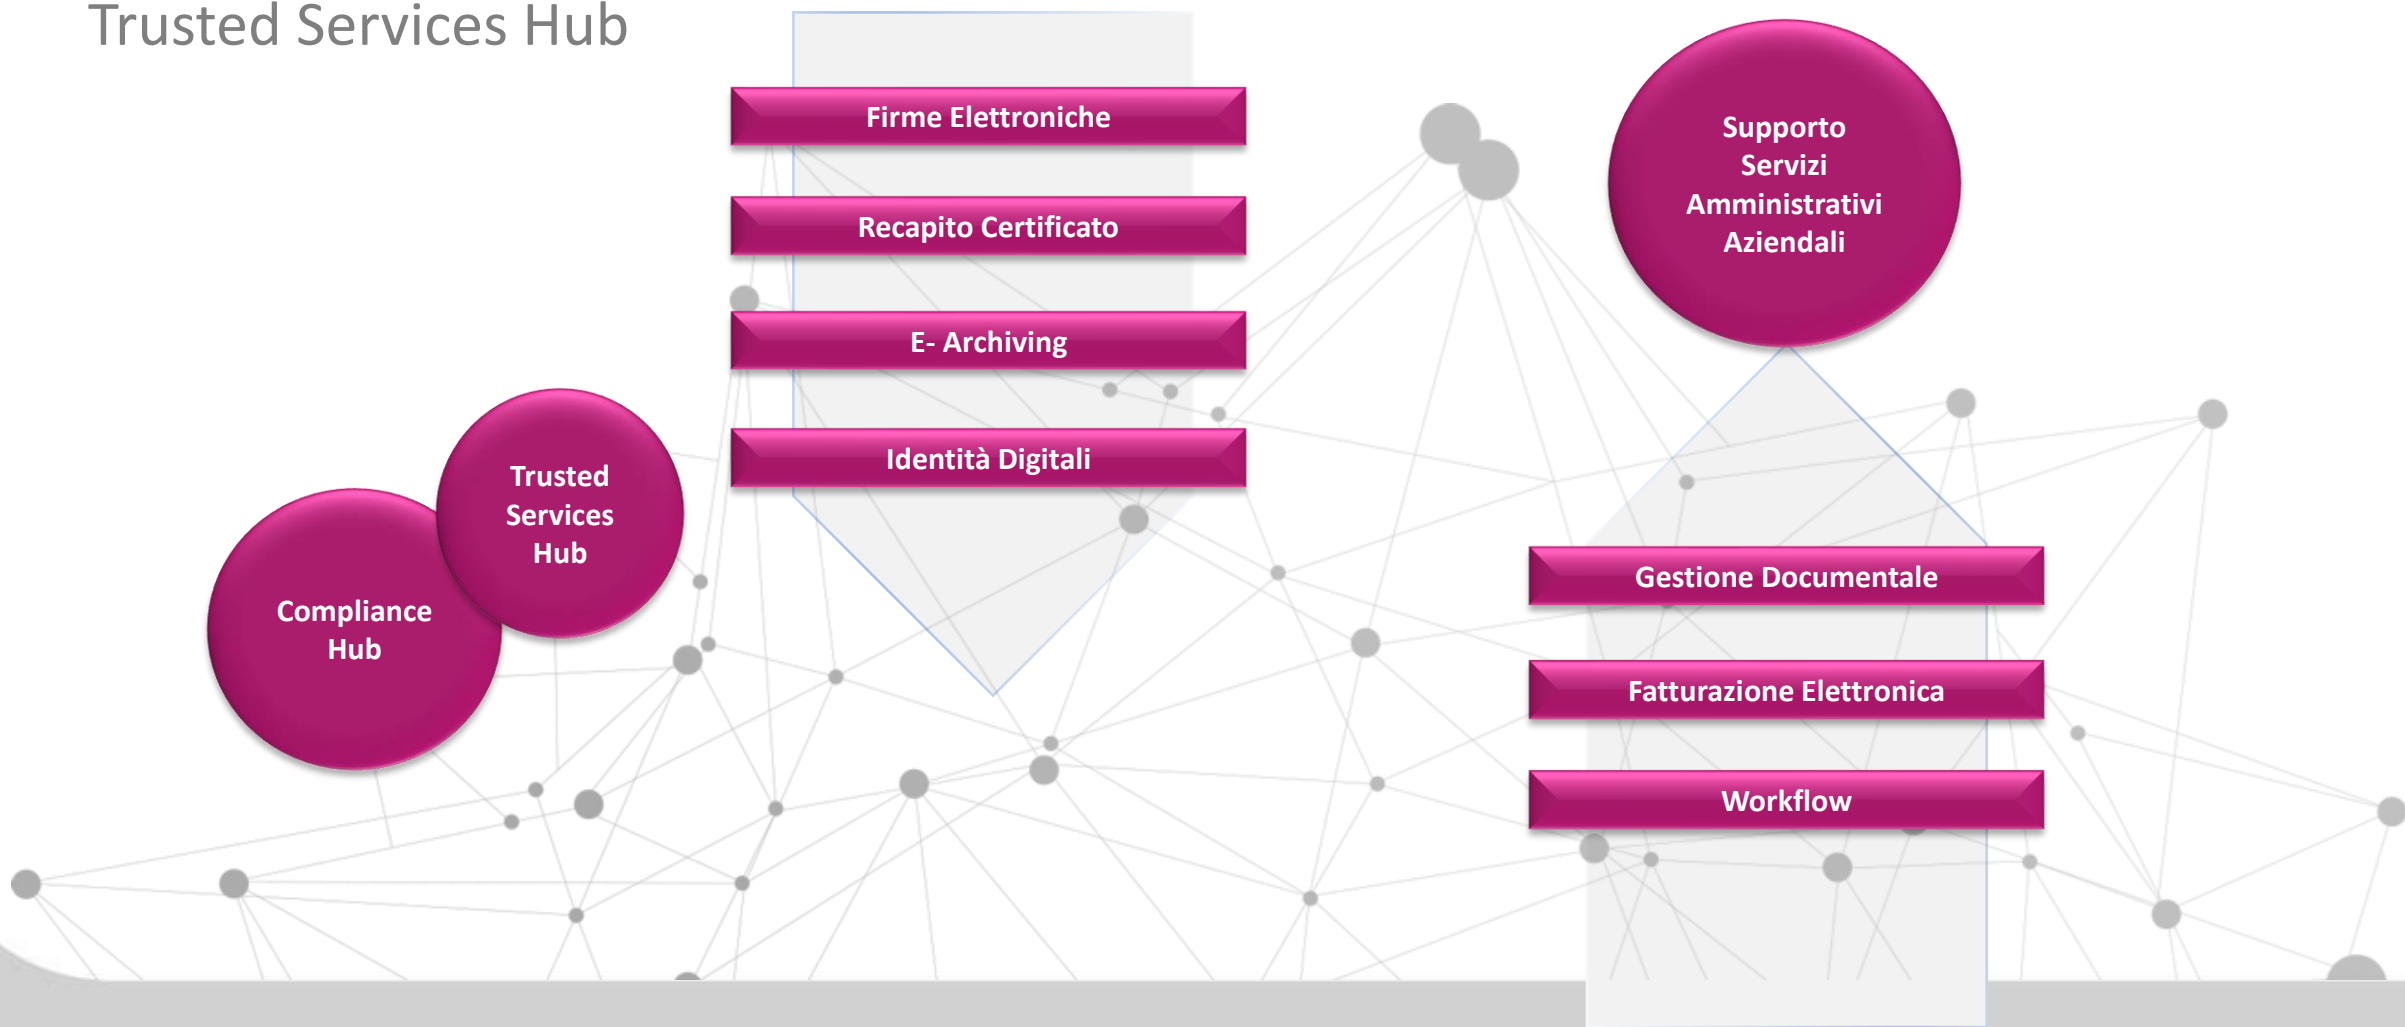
Trusted Services Hub

Firme Elettroniche

Recapito Certificato

E- Archiving

Identità Digitali

Supporto Servizi Amministrativi Aziendali

Trusted Services Hub

Compliance Hub

Gestione Documentale

Fatturazione Elettronica

Workflow